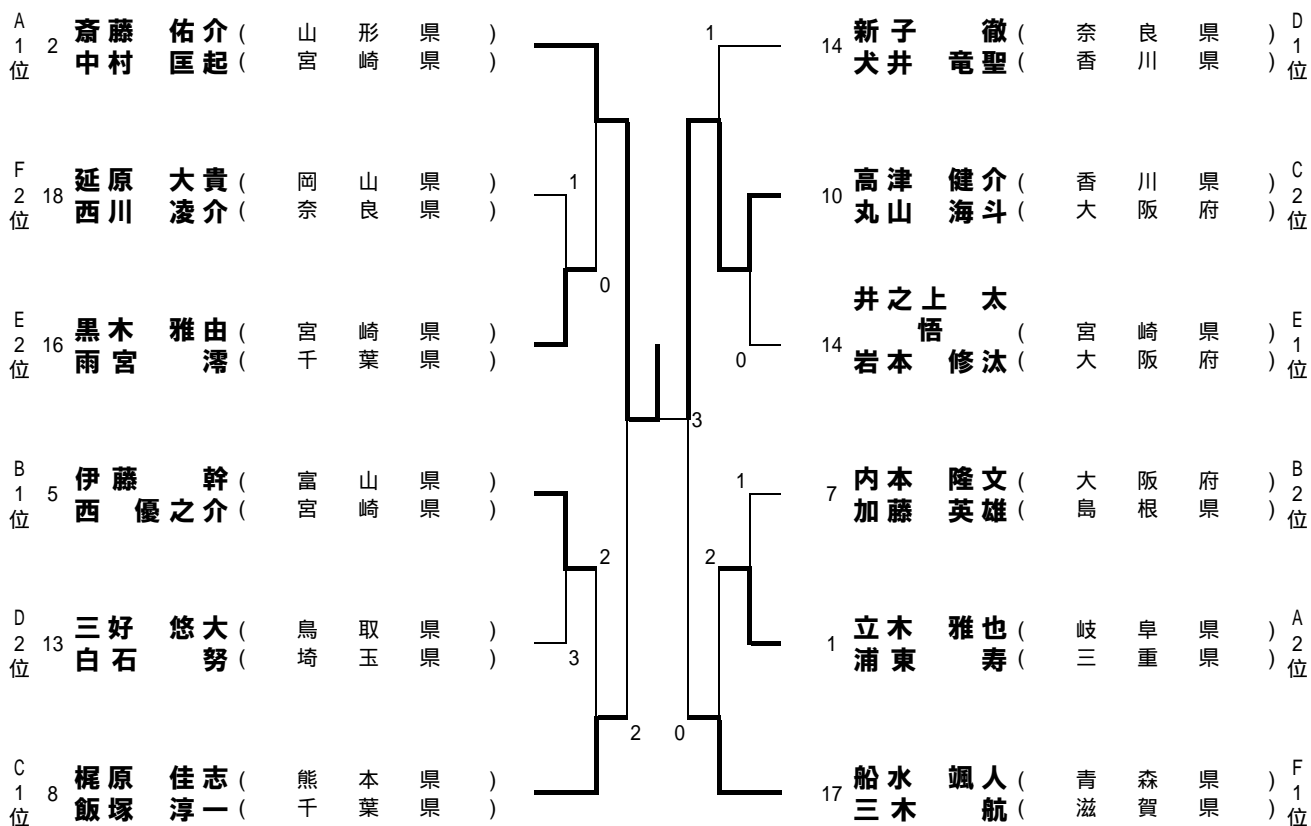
A 1 位 2 斎藤 佑介（山形県） 中村 匡起（宮崎県）

F 2 位 18 延原 大貴（岡山県） 西川 凌介（奈良県）

E 2 位 16 黒木 雅由（宮崎県） 雨宮 澪（千葉県）

B 1 位 5 伊藤 幹（富山県） 西 優之介（宮崎県）

D 2 位 13 三好 悠大（鳥取県） 白石 努（埼玉県）

C 1 位 8 梶原 佳志（熊本県） 飯塚 淳一（千葉県）

1
1
0
2
3
2
3
0
1
2
0
1
0

14 新子 徹（奈良県） 犬井 竜聖（香川県） D 1 位

10 高津 健介（香川県） 丸山 海斗（大阪府） C 2 位

14 井之上 太悟（宮崎県） 岩本 修汰（大阪府） E 1 位

7 内本 隆文（大阪府） 加藤 英雄（島根県） B 2 位

1 立木 雅也（岐阜県） 浦東 寿（三重県） A 2 位

17 船水 颯人（青森県） 三木 航（滋賀県） F 1 位